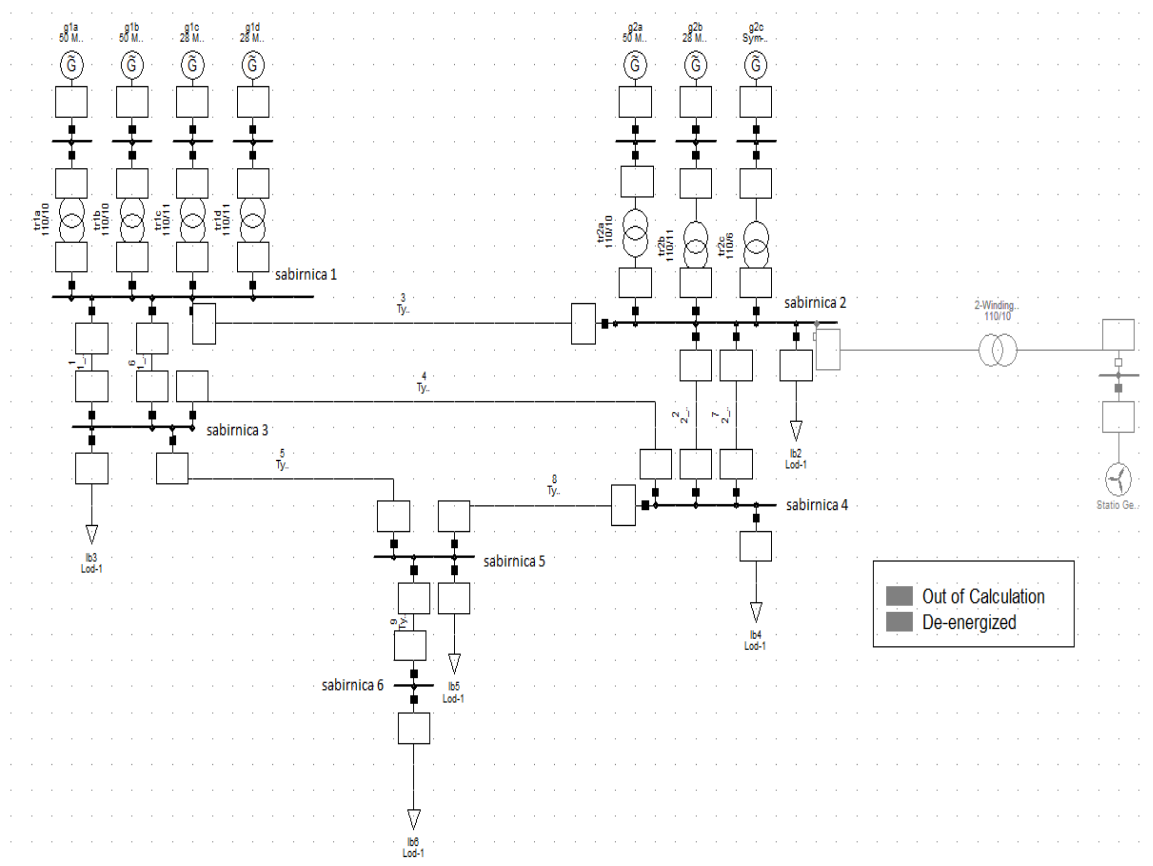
g1a
50 M..

g1b
50 M..

g1c
28 M..

g1d
28 M..

G G G G

tr1a
110/10

tr1b
110/10

tr1c
110/11

tr1d
110/11

sabirnica 1

1_..

6_..

sabirnica 3

lb3
Lod-1

g2a
50 M..

g2b
28 M..

g2c
Sym-..

G G G

tr2a
110/10

tr2b
110/11

tr2c
110/6

3
Ty..

sabirnica 2

2-Winding..
110/10

4
Ty..

2_..

7_..

lb2
Lod-1

5
Ty..

8
Ty..

sabirnica 4

Statio Ge..

sabirnica 5

9
Ty..

lb4
Lod-1

lb5
Lod-1

sabirnica 6

lb6
Lod-1

Out of Calculation
De-energized